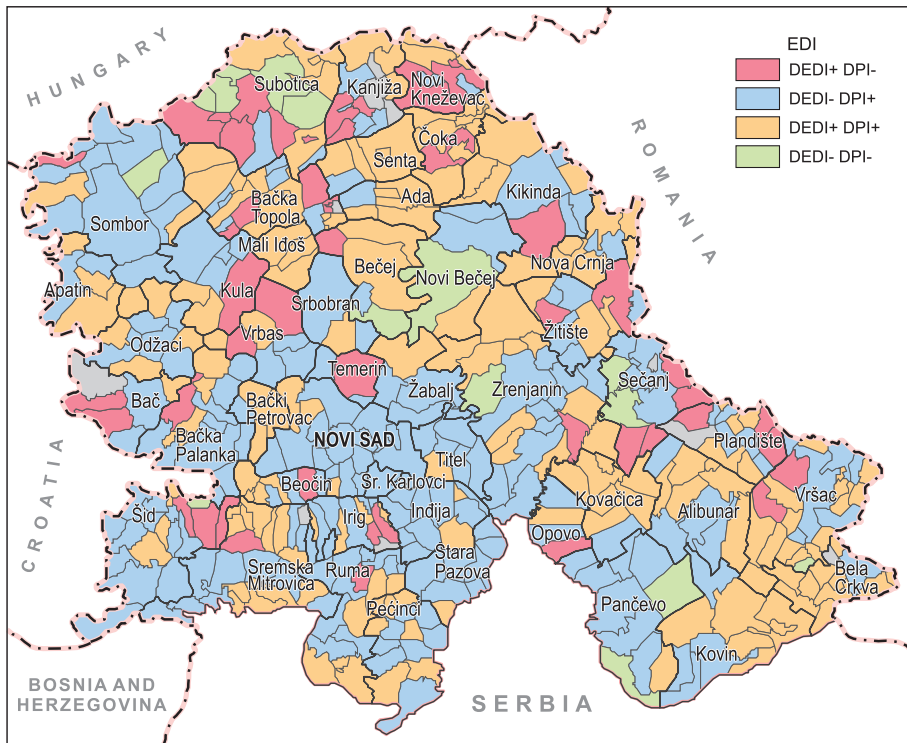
HUNGARY

ROMANIA

CROATIA

BOSNIA AND HERZEGOVINA

SERBIA

EDI
DEDI+ DPI-
DEDI- DPI+
DEDI+ DPI+
DEDI- DPI-

Subotica
Kanjiža
Novi Kneževac
Čoka
Senta
Ada
Kikinda
Bačka Topola
Sombor
Mali Idoš
Bečej
Novi Bečej
Nova Crnja
Apatin
Kula
Srbobran
Vrbas
Žitište
Odžaci
Temerin
Sečanj
Žabalj
Zrenjanin
Bač
Bački Petrovac
Plandište
Bačka Palanka
NOVI SAD
Titel
Beočin
Sr. Karlovci
Kovačica
Vršac
Šid
Irig
Inđija
Alibunar
Opovo
Sremska Mitrovica
Ruma
Stara Pazova
Bela Crkva
Pančevo
Pećinci
Kovin